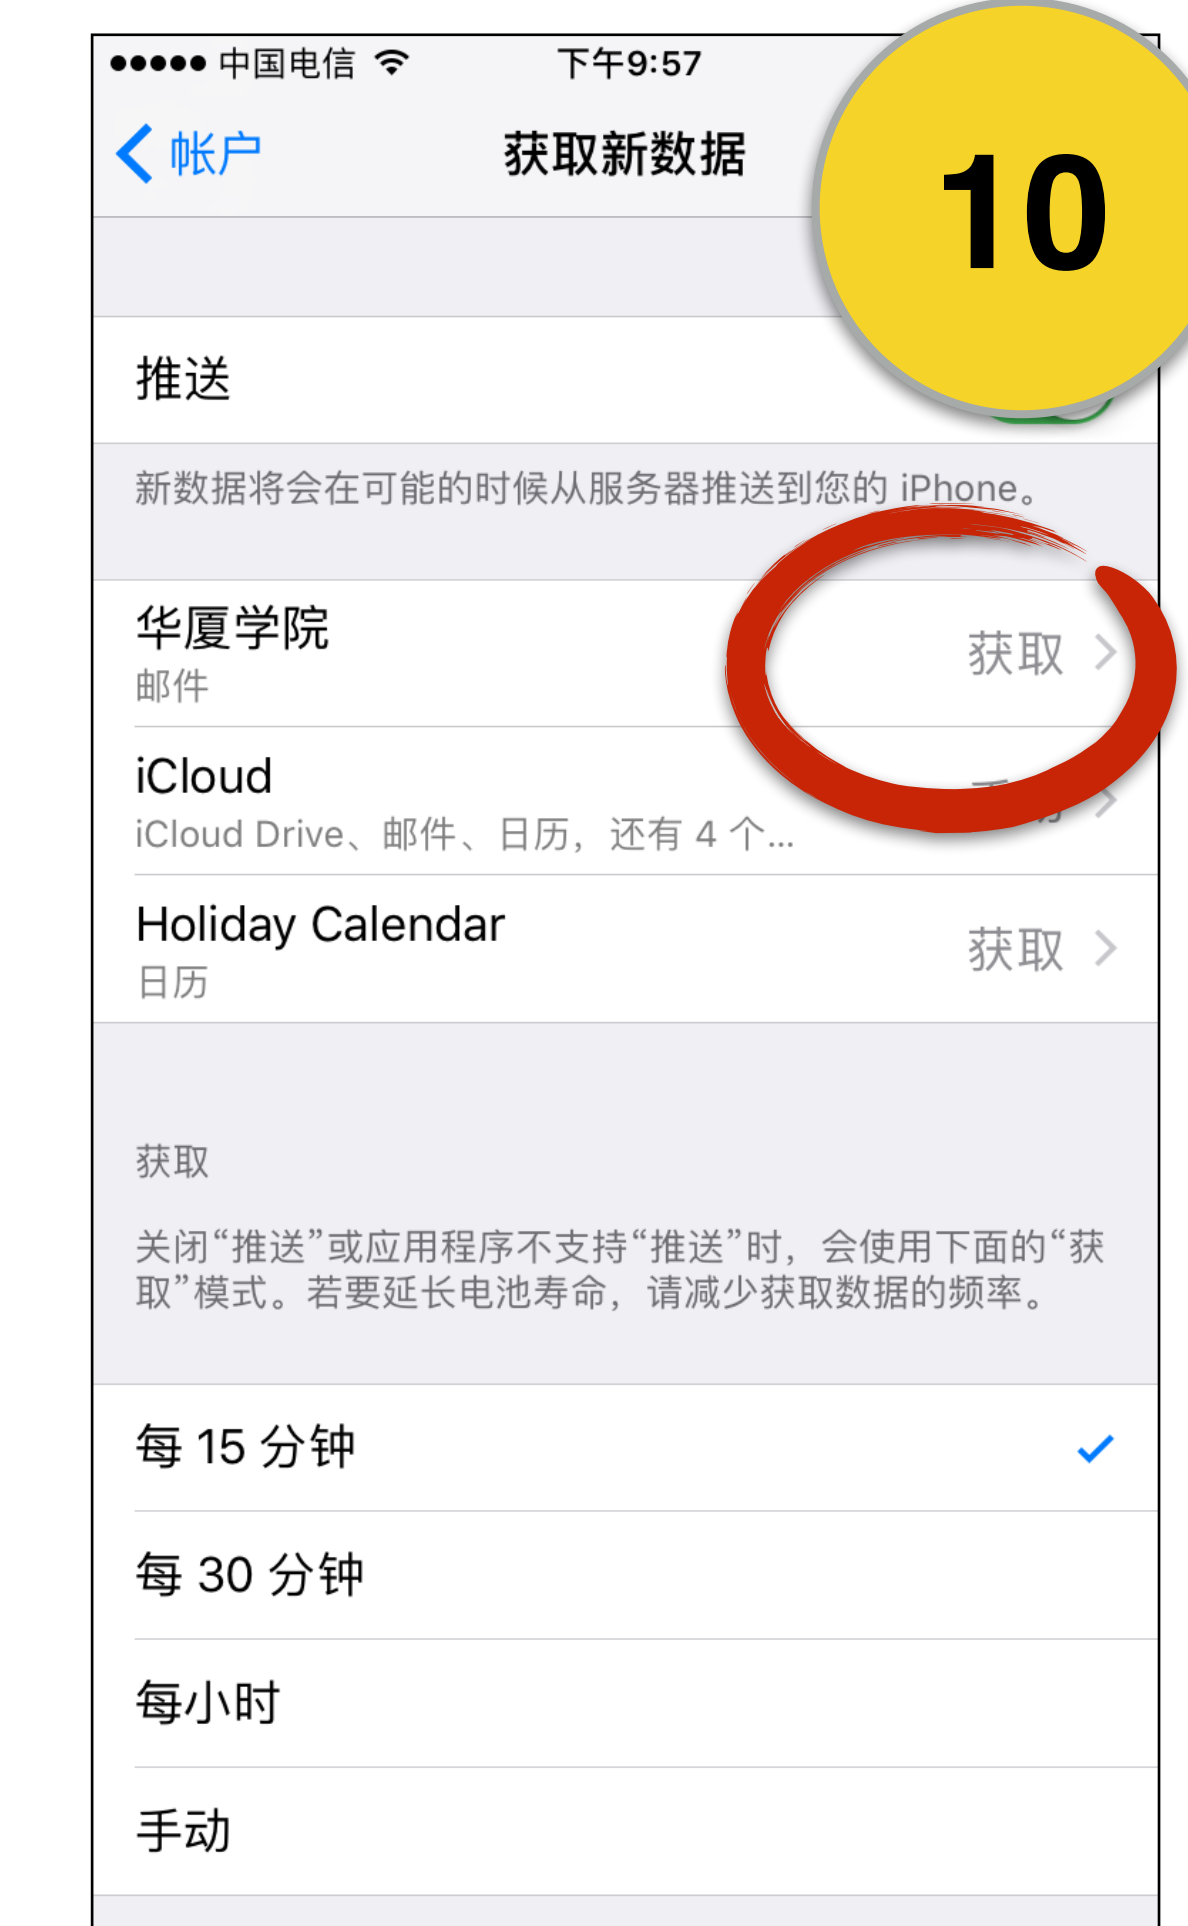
●●●●● 中国电信 下午9:57

帐户 获取新数据

10

推送

新数据将会在可能的时候从服务器推送到您的 iPhone。

华厦学院
邮件
获取

iCloud
iCloud Drive、邮件、日历，还有 4 个...
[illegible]

Holiday Calendar
日历
获取

获取

关闭“推送”或应用程序不支持“推送”时，会使用下面的“获取”模式。若要延长电池寿命，请减少获取数据的频率。

每 15 分钟

每 30 分钟

每小时

手动